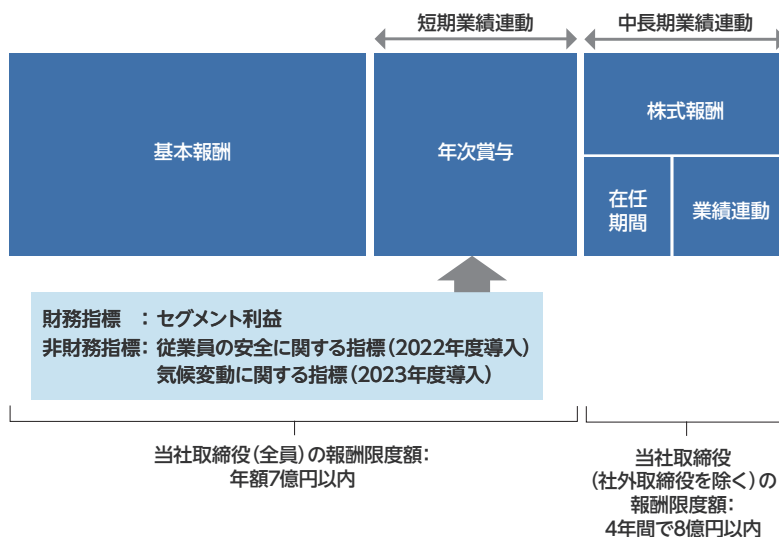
短期業績連動

中長期業績連動

基本報酬

年次賞与

株式報酬

在任期間

業績連動

財務指標　：セグメント利益
非財務指標：従業員の安全に関する指標（2022年度導入）
気候変動に関する指標（2023年度導入）

当社取締役（全員）の報酬限度額：
年額7億円以内

当社取締役
（社外取締役を除く）の
報酬限度額：
4年間で8億円以内